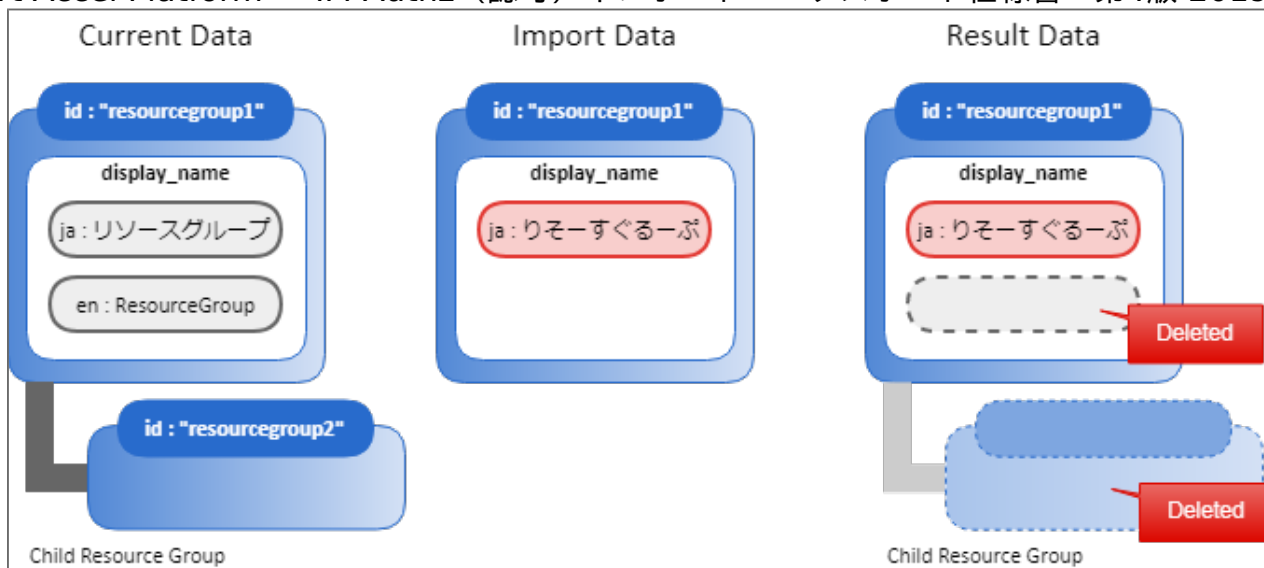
Current Data

id : "resourcegroup1"

display_name

ja : リソースグループ

en : ResourceGroup

id : "resourcegroup2"

Child Resource Group

Import Data

id : "resourcegroup1"

display_name

ja : りそーすぐるーぷ

Result Data

id : "resourcegroup1"

display_name

ja : りそーすぐるーぷ

Deleted

Deleted

Child Resource Group